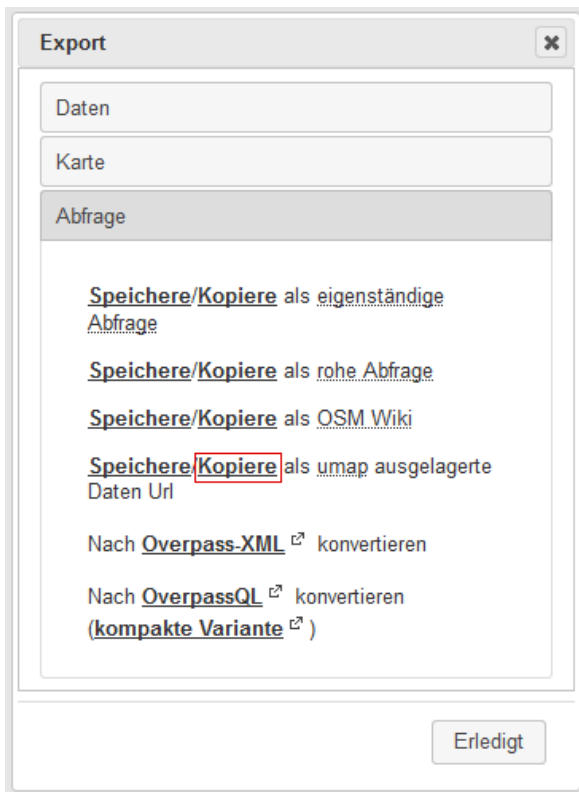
Export ✖

Daten

Karte

Abfrage

Speichere/Kopiere als eigenständige Abfrage

Speichere/Kopiere als rohe Abfrage

Speichere/Kopiere als OSM Wiki

Speichere/Kopiere als umap ausgelagerte Daten Url

Nach Overpass-XML konvertieren

Nach OverpassQL konvertieren (kompakte Variante)

Erledigt